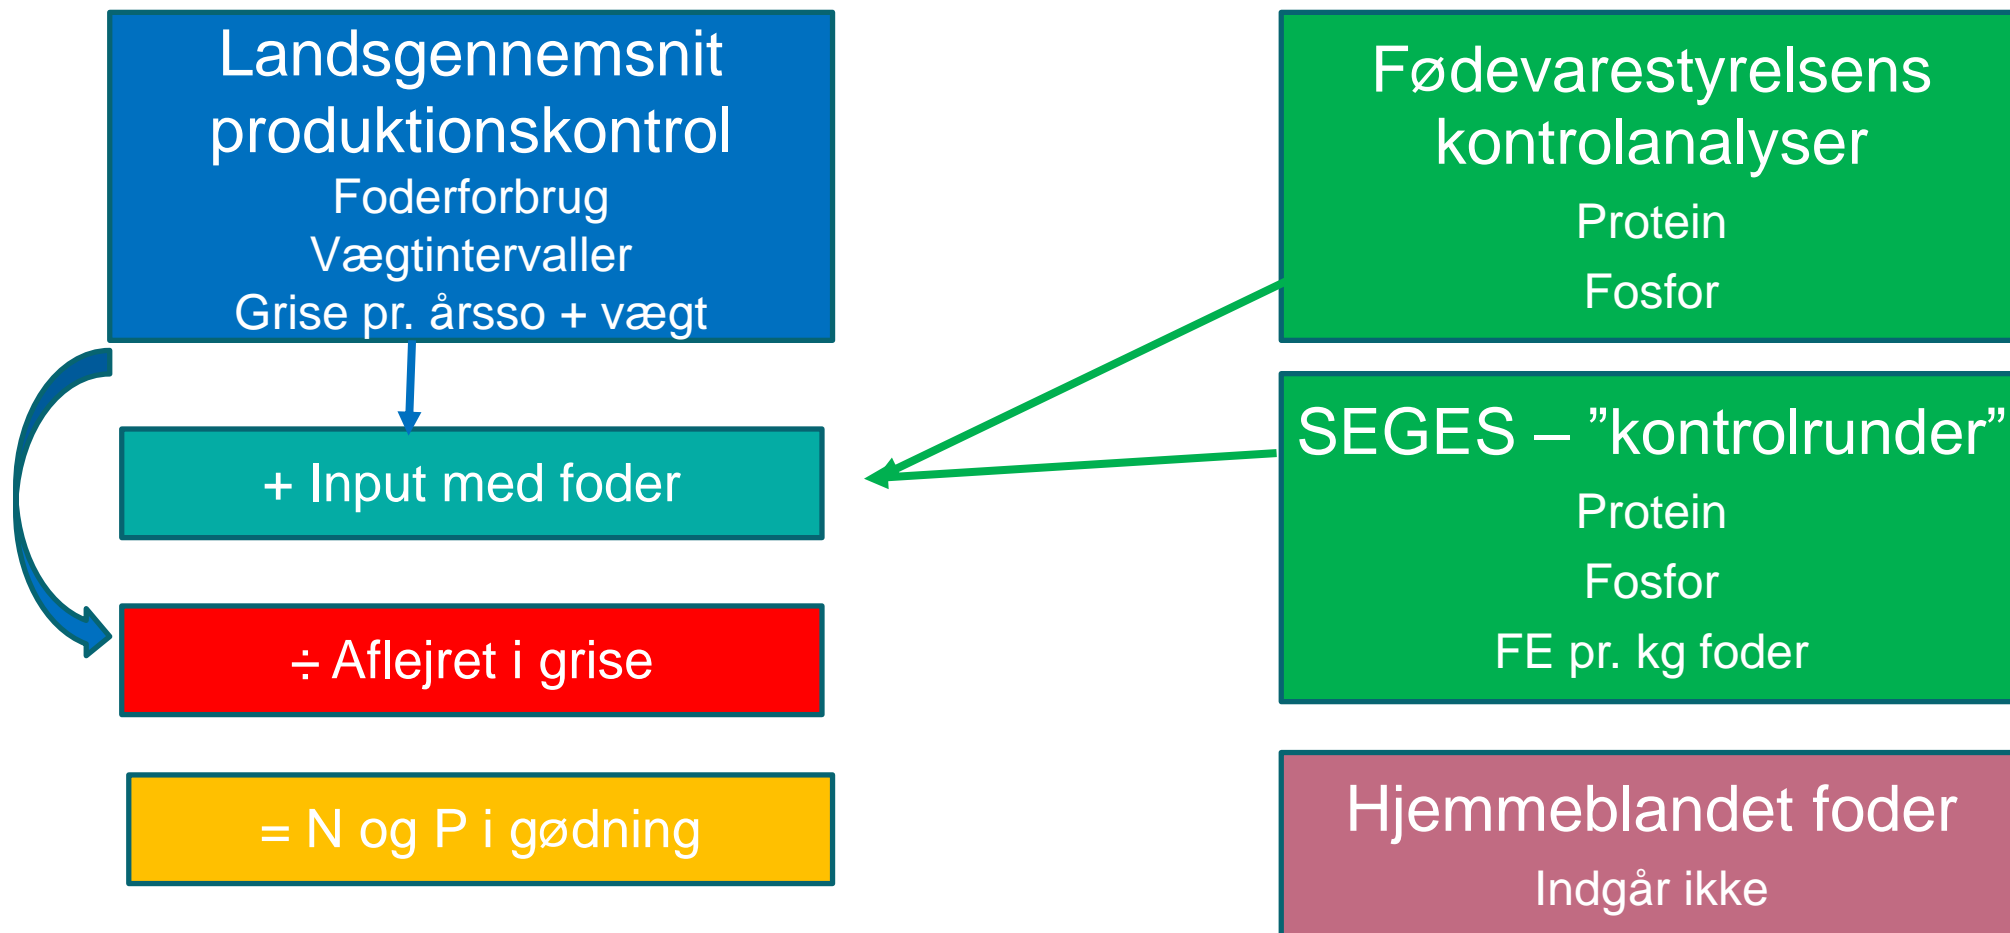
Landsgennemsnit produktionskontrol
Foderforbrug
Vægtintervaller
Grise pr. årsso + vægt

+ Input med foder

÷ Aflejret i grise

= N og P i gødning

Fødevarestyrelsens kontrolanalyser
Protein
Fosfor

SEGES – ”kontrolrunder”
Protein
Fosfor
FE pr. kg foder

Hjemmeblandet foder
Indgår ikke